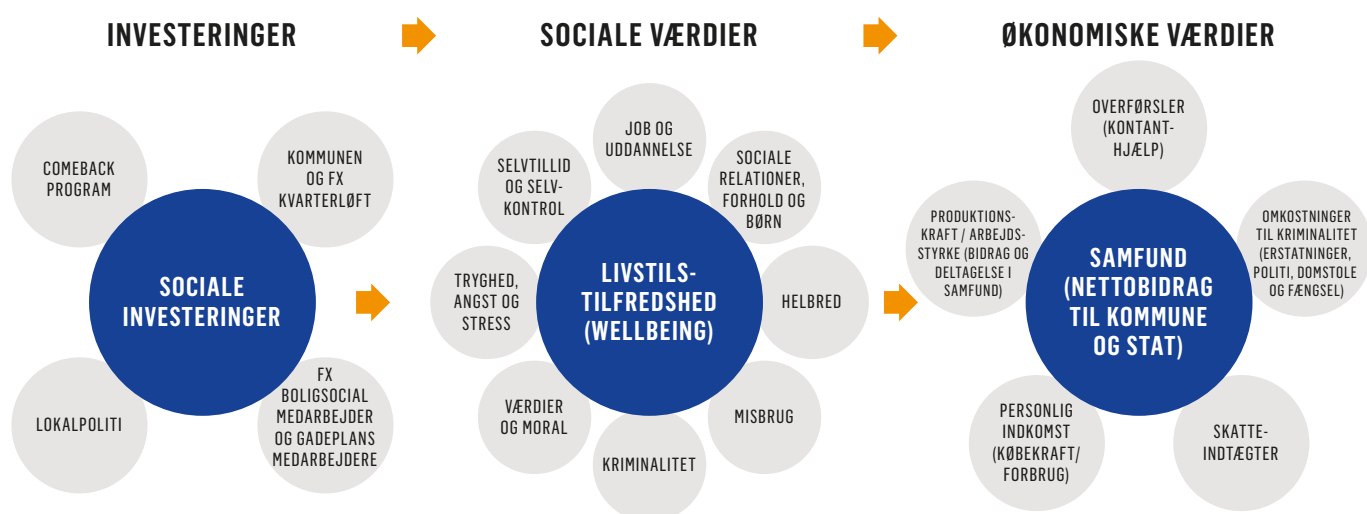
INVESTERINGER

SOCIALE VÆRDIER

ØKONOMISKE VÆRDIER

COMEBACK PROGRAM

KOMMUNEN OG FX KVARTERLØFT

SOCIALE INVESTERINGER

LOKALPOLITI

FX BOLIGSOCIAL MEDARBEJDER OG GADEPLANS MEDARBEJDERE

JOB OG UDDANNELSE

SELVTILLID OG SELVKONTROL

SOCIALE RELATIONER, FORHOLD OG BØRN

TRYGHED, ANGST OG STRESS

LIVSTILSTILFREDSHED (WELLBEING)

HELBRED

VÆRDIER OG MORAL

MISBRUG

KRIMINALITET

OVERFØRSLER (KONTANTHJÆLP)

PRODUKTIONSKRAFT / ARBEJDSSTYRKE (BIDRAG OG DELTAGELSE I SAMFUND)

SAMFUND (NETTOBIDRAG TIL KOMMUNE OG STAT)

OMKOSTNINGER TIL KRIMINALITET (ERSTATNINGER, POLITI, DOMSTOLE OG FÆNGSEL)

PERSONLIG INDKOMST (KØBEKRAFT/ FORBRUG)

SKATTEINDTÆGTER